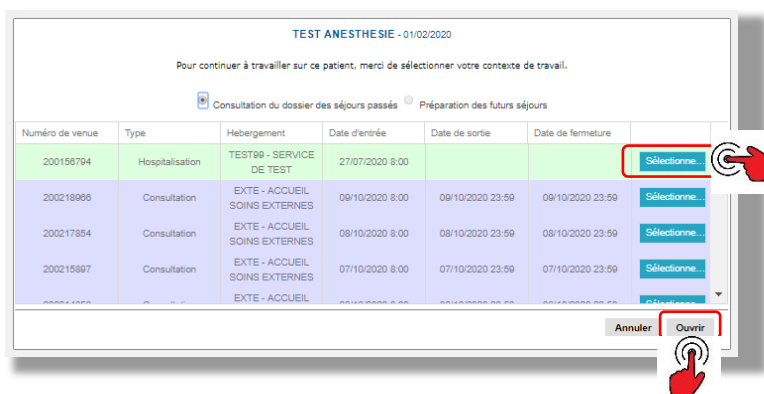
TEST ANESTHESIE - 01/02/2020

Pour continuer à travailler sur ce patient, merci de sélectionner votre contexte de travail.

Consultation du dossier des séjours passés   Préparation des futurs séjours

| Numéro de venue | Type | Hebergement | Date d'entrée | Date de sortie | Date de fermeture | |
|---|---|---|---|---|---|---|
| 200156794 | Hospitalisation | TEST99 - SERVICE DE TEST | 27/07/2020 8:00 | | | Sélectionne... |
| 200218966 | Consultation | EXTE - ACCUEIL SOINS EXTERNES | 09/10/2020 8:00 | 09/10/2020 23:59 | 09/10/2020 23:59 | Sélectionne... |
| 200217854 | Consultation | EXTE - ACCUEIL SOINS EXTERNES | 08/10/2020 8:00 | 08/10/2020 23:59 | 08/10/2020 23:59 | Sélectionne... |
| 200215897 | Consultation | EXTE - ACCUEIL SOINS EXTERNES | 07/10/2020 8:00 | 07/10/2020 23:59 | 07/10/2020 23:59 | Sélectionne... |
| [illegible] | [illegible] | EXTE - ACCUEIL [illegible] | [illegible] | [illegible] | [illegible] | Sélectionne... |

Annuler   Ouvrir